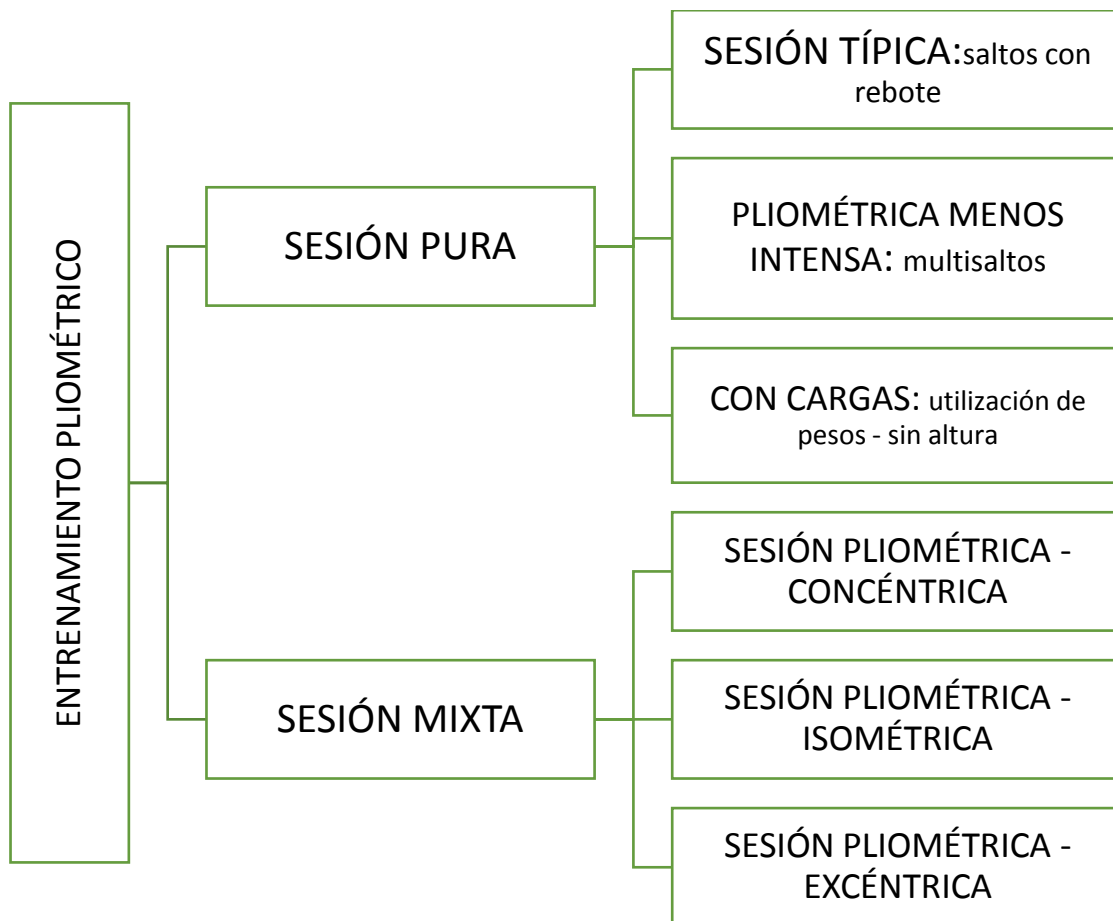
ENTRENAMIENTO PLIOMÉTRICO

SESIÓN PURA

SESIÓN TÍPICA:saltos con rebote

PLIOMÉTRICA MENOS INTENSA: multisaltos

CON CARGAS: utilización de pesos - sin altura

SESIÓN MIXTA

SESIÓN PLIOMÉTRICA - CONCÉNTRICA

SESIÓN PLIOMÉTRICA - ISOMÉTRICA

SESIÓN PLIOMÉTRICA - EXCÉNTRICA